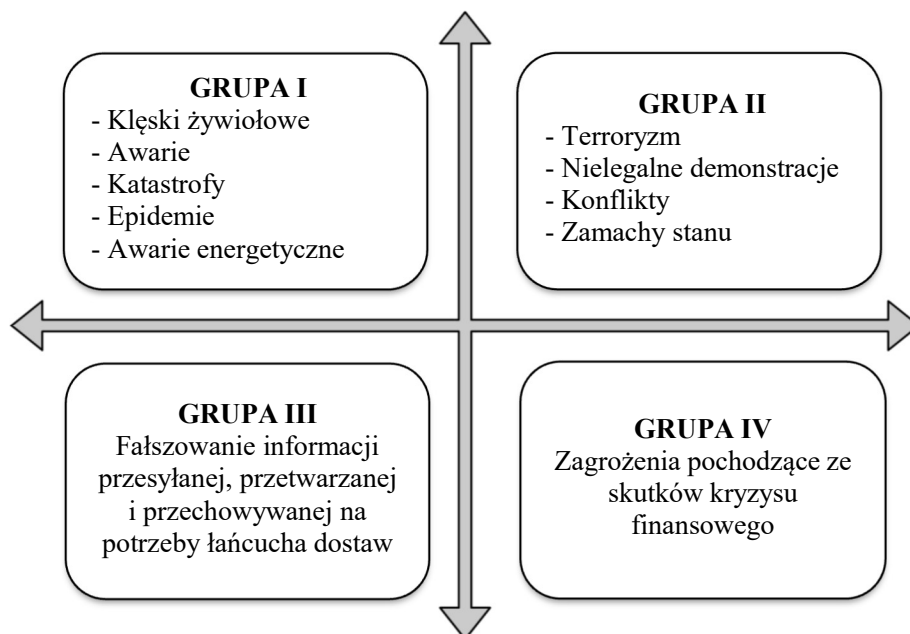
GRUPA I
- Klęski żywiołowe
- Awarie
- Katastrofy
- Epidemie
- Awarie energetyczne

GRUPA II
- Terroryzm
- Nielegalne demonstracje
- Konflikty
- Zamachy stanu

GRUPA III
Fałszowanie informacji przesyłanej, przetwarzanej i przechowywanej na potrzeby łańcucha dostaw

GRUPA IV
Zagrożenia pochodzące ze skutków kryzysu finansowego